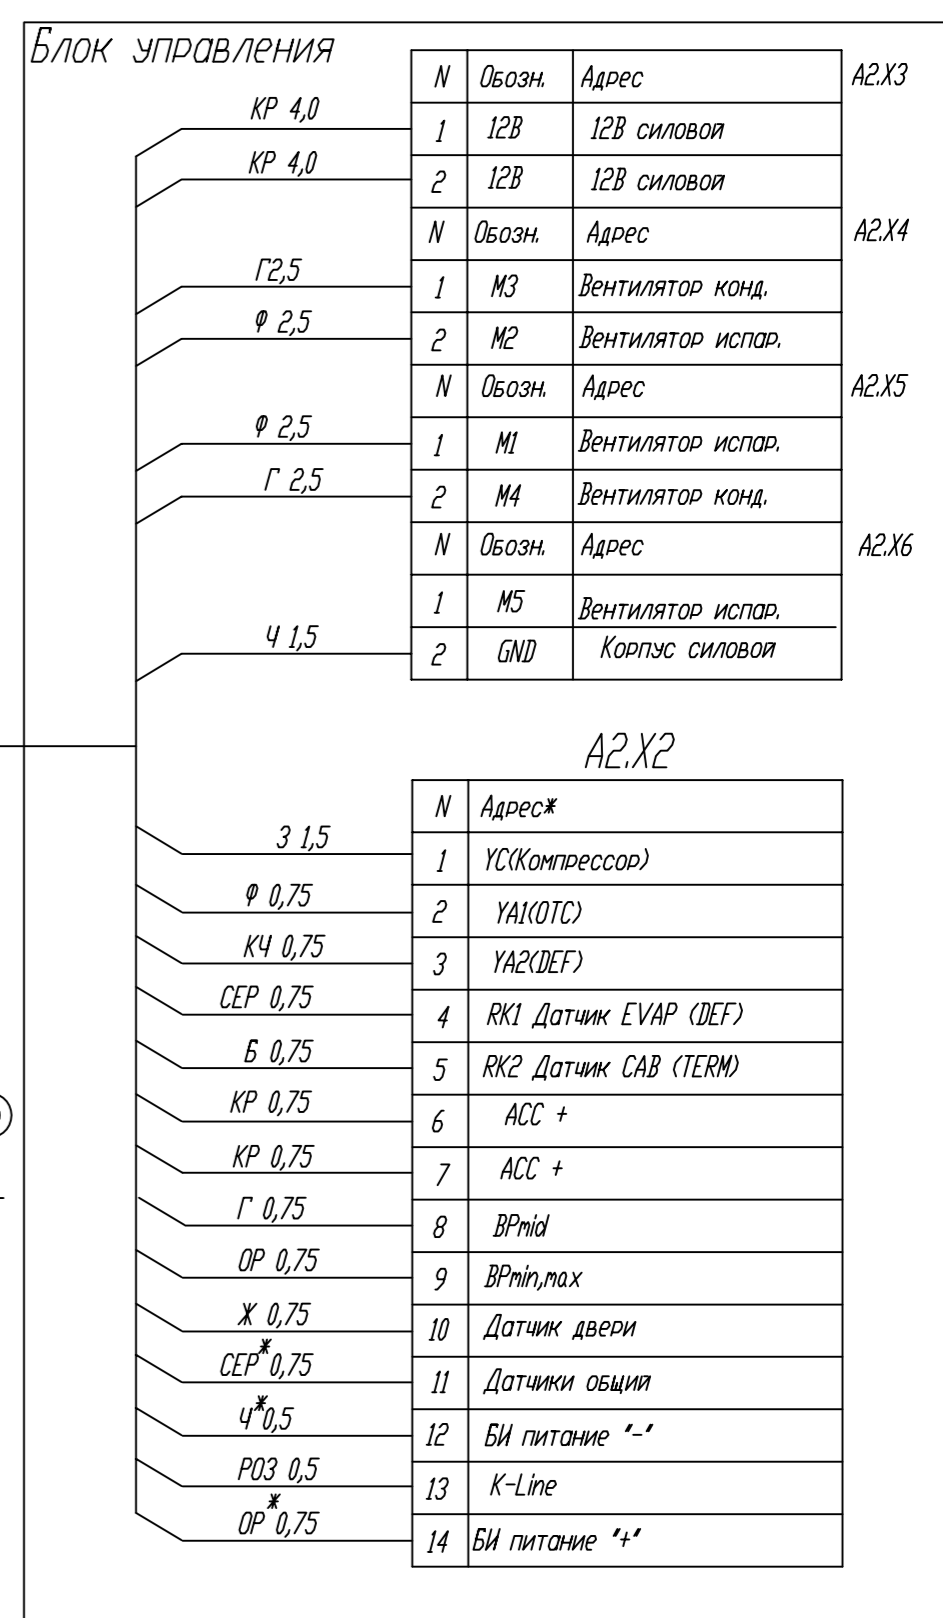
Блок управления

A2.X3

| N | Обозн. | Адрес |
|---|---|---|
| 1 | 12В | 12В силовой |
| 2 | 12В | 12В силовой |

A2.X4

| N | Обозн. | Адрес |
|---|---|---|
| 1 | М3 | Вентилятор конд. |
| 2 | М2 | Вентилятор испар. |

A2.X5

| N | Обозн. | Адрес |
|---|---|---|
| 1 | М1 | Вентилятор испар. |
| 2 | М4 | Вентилятор конд. |

A2.X6

| N | Обозн. | Адрес |
|---|---|---|
| 1 | М5 | Вентилятор испар. |
| 2 | GND | Корпус силовой |

КР 4,0
КР 4,0
Г2,5
Ф 2,5
Ф 2,5
Г 2,5
Ч 1,5

A2.X2

| N | Адрес* |
|---|---|
| 1 | YC(Компрессор) |
| 2 | YA1(OTC) |
| 3 | YA2(DEF) |
| 4 | RK1 Датчик EVAP (DEF) |
| 5 | RK2 Датчик CAB (TERM) |
| 6 | ACC + |
| 7 | ACC + |
| 8 | BPmid |
| 9 | BPmin,max |
| 10 | Датчик двери |
| 11 | Датчики общий |
| 12 | БИ питание "-" |
| 13 | K-Line |
| 14 | БИ питание "+" |

З 1,5
Ф 0,75
КЧ 0,75
СЕР 0,75
Б 0,75
КР 0,75
КР 0,75
Г 0,75
ОР 0,75
Ж 0,75
СЕР* 0,75
Ч* 0,5
РОЗ 0,5
ОР* 0,75